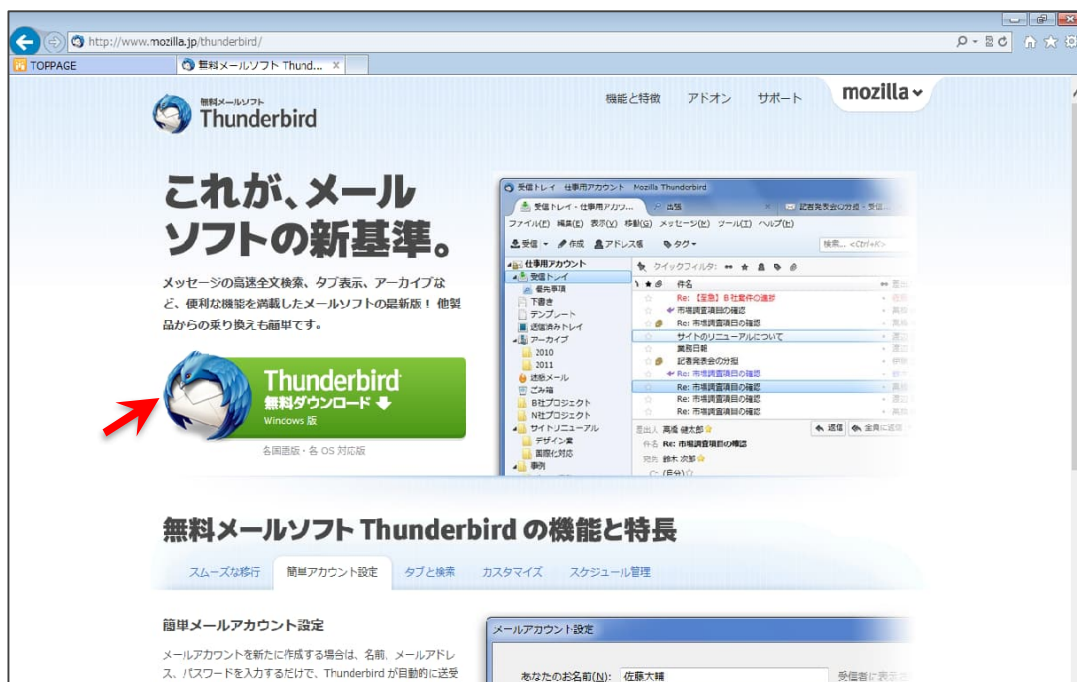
http://www.mozilla.jp/thunderbird/

TOPPAGE
無料メールソフト Thund... ×

無料メールソフト
Thunderbird

機能と特徴　アドオン　サポート　mozilla

これが、メールソフトの新基準。

メッセージの高速全文検索、タブ表示、アーカイブなど、便利な機能を満載したメールソフトの最新版！ 他製品からの乗り換えも簡単です。

Thunderbird
無料ダウンロード
Windows 版

各国語版・各 OS 対応版

受信トレイ - 仕事用アカウント - Mozilla Thunderbird
受信トレイ - 仕事用アカウント　出張　記者発表会の分担 - 受信...
ファイル(F)　編集(E)　表示(V)　移動(G)　メッセージ(M)　ツール(T)　ヘルプ(H)
受信　作成　アドレス帳　タグ　検索... <Ctrl+K>
仕事用アカウント
受信トレイ
重要事項
下書き
テンプレート
送信済みトレイ
アーカイブ
2010
2011
迷惑メール
ごみ箱
B社プロジェクト
N社プロジェクト
サイトリニューアル
デザイン案
国際化対応
事例
クイックフィルタ:
件名
Re: 【至急】B社案件の進捗
市場調査項目の確認
Re: 市場調査項目の確認
サイトのリニューアルについて
業務日報
記者発表会の分担
Re: 市場調査項目の確認
Re: 市場調査項目の確認
Re: 市場調査項目の確認
Re: 市場調査項目の確認
差出人 高橋 健太郎
件名 Re: 市場調査項目の確認
宛先 鈴木 次郎
返信　全員に返信

無料メールソフト Thunderbird の機能と特長

スムーズな移行　簡単アカウント設定　タブと検索　カスタマイズ　スケジュール管理

簡単メールアカウント設定

メールアカウントを新たに作成する場合は、名前、メールアドレス、パスワードを入力するだけで、Thunderbird が自動的に送受

メールアカウント設定
あなたのお名前(N): 佐藤大輔　受信者に表示さ